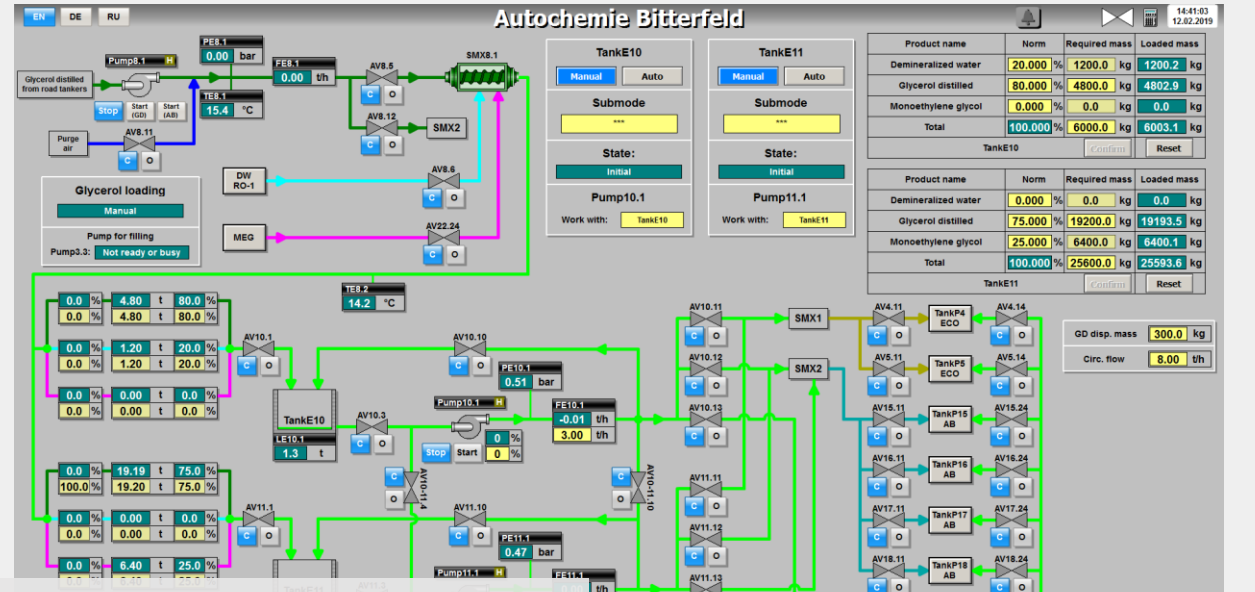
EN DE RU

Autochemie Bitterfeld

14:41:03
12.02.2019

Pump8.1 H
PE8.1
0.00 bar
FE8.1
0.00 t/h
AV8.5
SMX8.1
Glycerol distilled from road tankers
Stop
Start (GD)
Start (AB)
TE8.1
15.4 °C
AV8.12
SMX2
Purge air
AV8.11
C O
DW RO-1
AV8.6
MEG
AV22.24

Glycerol loading
Manual
Pump for filling
Pump3.3: Not ready or busy

TankE10
Manual Auto
Submode
***
State:
Initial
Pump10.1
Work with: TankE10

TankE11
Manual Auto
Submode
***
State:
Initial
Pump11.1
Work with: TankE11

| Product name | Norm | | Required mass | | Loaded mass | |
|---|---|---|---|---|---|---|
| Demineralized water | 20.000 | % | 1200.0 | kg | 1200.2 | kg |
| Glycerol distilled | 80.000 | % | 4800.0 | kg | 4802.9 | kg |
| Monoethylene glycol | 0.000 | % | 0.0 | kg | 0.0 | kg |
| Total | 100.000 | % | 6000.0 | kg | 6003.1 | kg |
| TankE10 | | | Confirm | | Reset | |

| Product name | Norm | | Required mass | | Loaded mass | |
|---|---|---|---|---|---|---|
| Demineralized water | 0.000 | % | 0.0 | kg | 0.0 | kg |
| Glycerol distilled | 75.000 | % | 19200.0 | kg | 19193.5 | kg |
| Monoethylene glycol | 25.000 | % | 6400.0 | kg | 6400.1 | kg |
| Total | 100.000 | % | 25600.0 | kg | 25593.6 | kg |
| TankE11 | | | Confirm | | Reset | |

TE8.2
14.2 °C

0.0 % 4.80 t 80.0 %
0.0 % 4.80 t 80.0 %
0.0 % 1.20 t 20.0 %
0.0 % 1.20 t 20.0 %
0.0 % 0.00 t 0.0 %
0.0 % 0.00 t 0.0 %
AV10.1
AV10.10
PE10.1
0.51 bar
TankE10
LE10.1
1.3 t
AV10.3
Pump10.1 H
FE10.1
-0.01 t/h
3.00 t/h
Stop Start
0 %
0 %
AV10-11.4
AV10-11.10
AV10.11
AV10.12
AV10.13
SMX1
SMX2
AV4.11
TankP4 ECO
AV4.14
AV5.11
TankP5 ECO
AV5.14
AV15.11
TankP15 AB
AV15.24
AV16.11
TankP16 AB
AV16.24
AV17.11
TankP17 AB
AV17.24
AV18.11
TankP18 AB
AV18.24

GD disp. mass 300.0 kg
Circ. flow 8.00 t/h

0.0 % 19.19 t 75.0 %
100.0 % 19.20 t 75.0 %
0.0 % 0.00 t 0.0 %
0.0 % 0.00 t 0.0 %
0.0 % 6.40 t 25.0 %
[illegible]
AV11.1
AV11.10
PE11.1
0.47 bar
Pump11.1 H
FE11.1
t/h
AV11.11
AV11.12
AV11.13